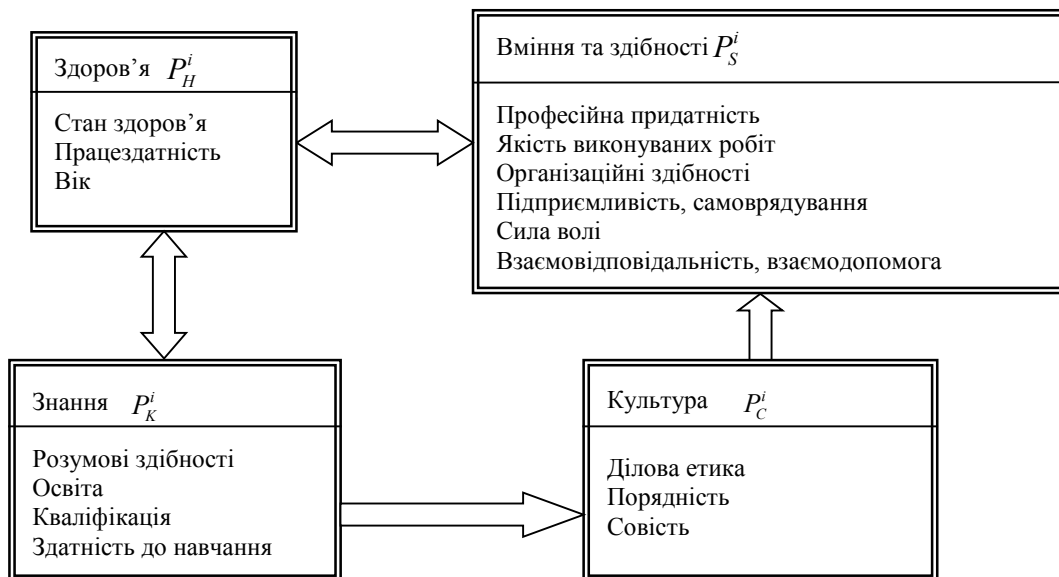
Здоров'я $P_H^i$

Стан здоров'я
Працездатність
Вік

Вміння та здібності $P_S^i$

Професійна придатність
Якість виконуваних робіт
Організаційні здібності
Підприємливість, самоврядування
Сила волі
Взаємовідповідальність, взаємодопомога

Знання $P_K^i$

Розумові здібності
Освіта
Кваліфікація
Здатність до навчання

Культура $P_C^i$

Ділова етика
Порядність
Совість